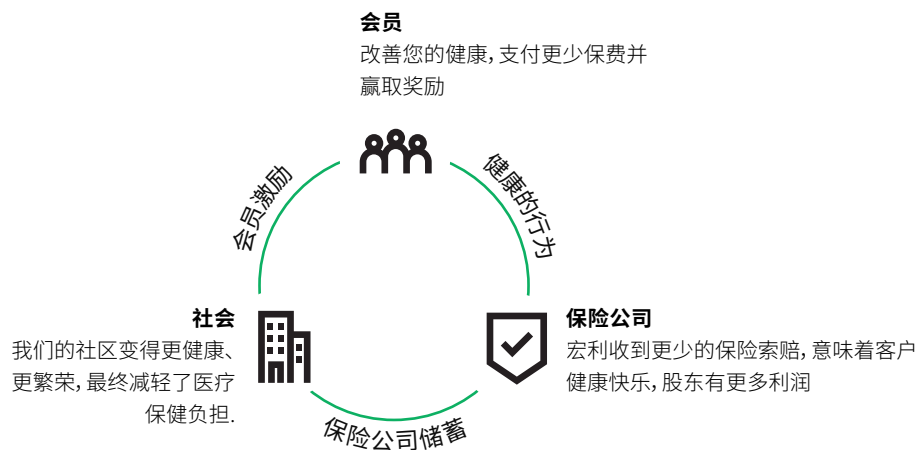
会员

改善您的健康，支付更少保费并赢取奖励

健康的行为

保险公司

宏利收到更少的保险索赔，意味着客户健康快乐，股东有更多利润

保险公司储蓄

社会

我们的社区变得更健康、更繁荣，最终减轻了医疗保健负担.

会员激励